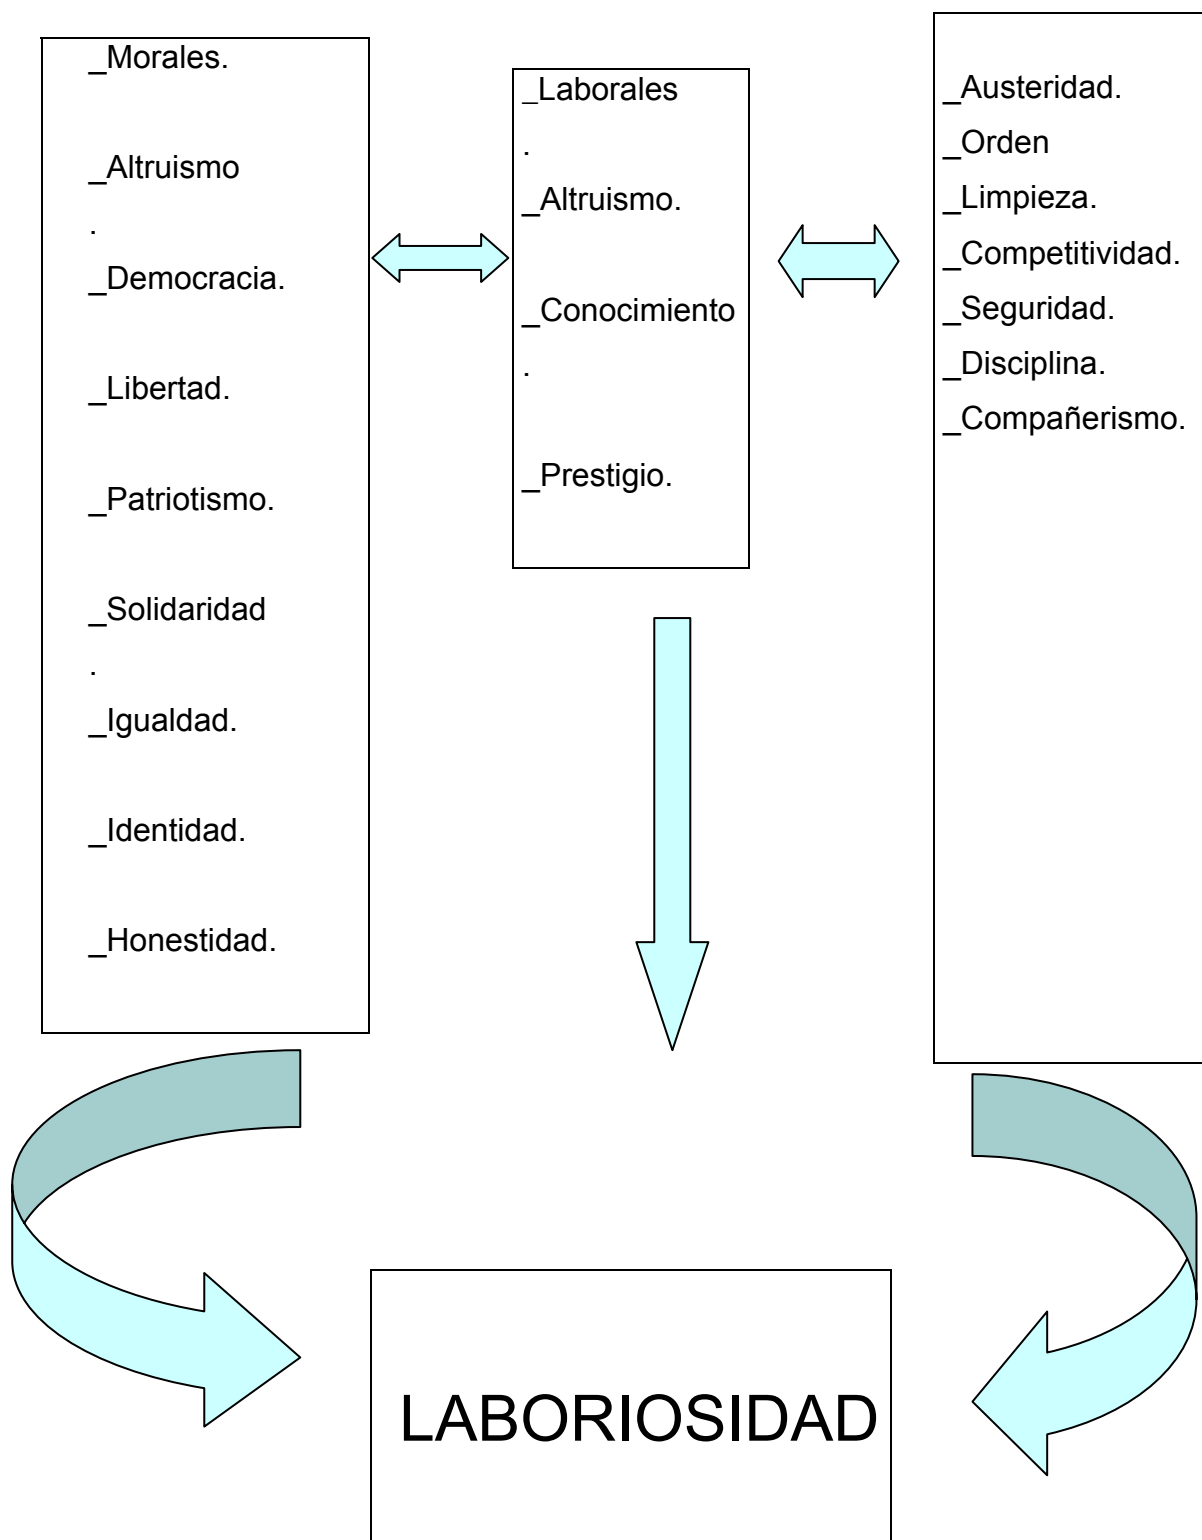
_Morales.

_Altruismo

.

_Democracia.

_Libertad.

_Patriotismo.

_Solidaridad

.

_Igualdad.

_Identidad.

_Honestidad.

_Laborales

.

_Altruismo.

_Conocimiento

.

_Prestigio.

_Austeridad.

_Orden

_Limpieza.

_Competitividad.

_Seguridad.

_Disciplina.

_Compañerismo.

LABORIOSIDAD